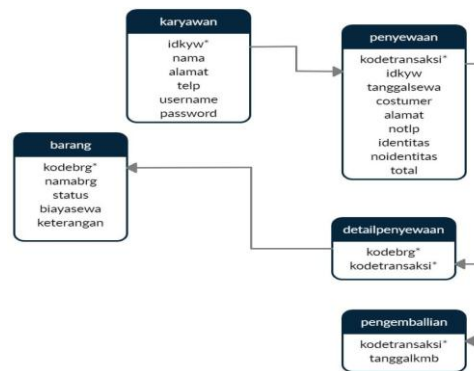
karyawan
idkyw*
nama
alamat
telp
username
password

penyewaan
kodetransaksi*
idkyw
tanggalsewa
costumer
alamat
notlp
identitas
noidentitas
total

barang
kodebrg*
namabrg
status
biayasewa
keterangan

detailpenyewaan
kodebrg*
kodetransaksi*

pengemballian
kodetransaksi*
tanggalkmb